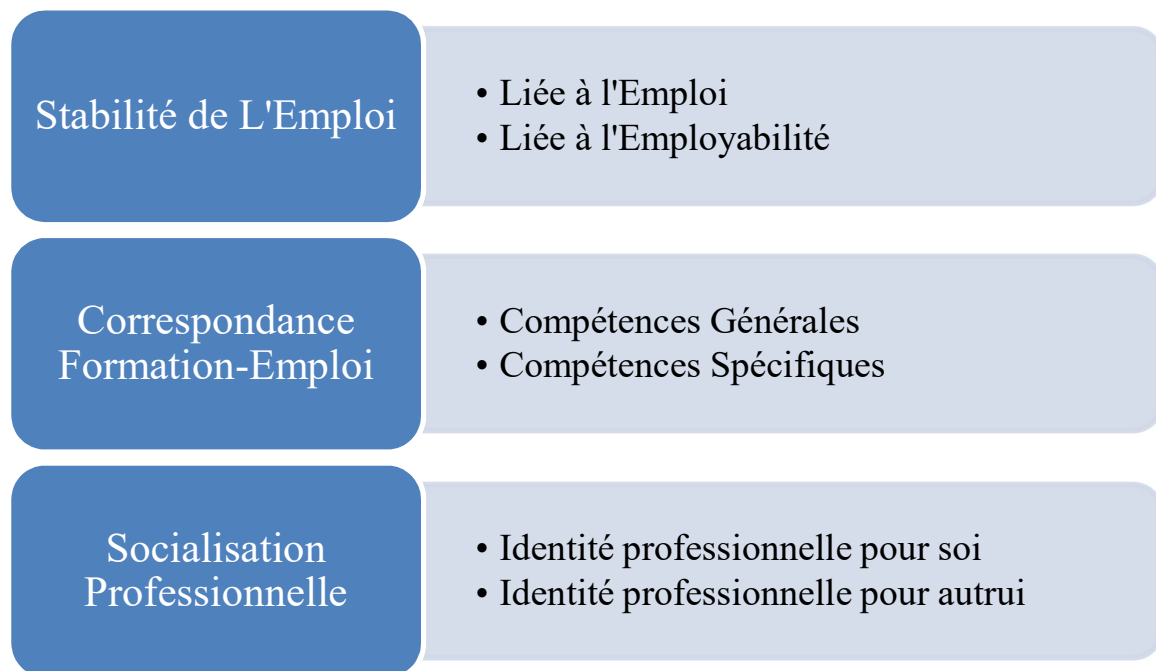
Stabilité de L'Emploi

• Liée à l'Emploi
• Liée à l'Employabilité

Correspondance Formation-Emploi

• Compétences Générales
• Compétences Spécifiques

Socialisation Professionnelle

• Identité professionnelle pour soi
• Identité professionnelle pour autrui